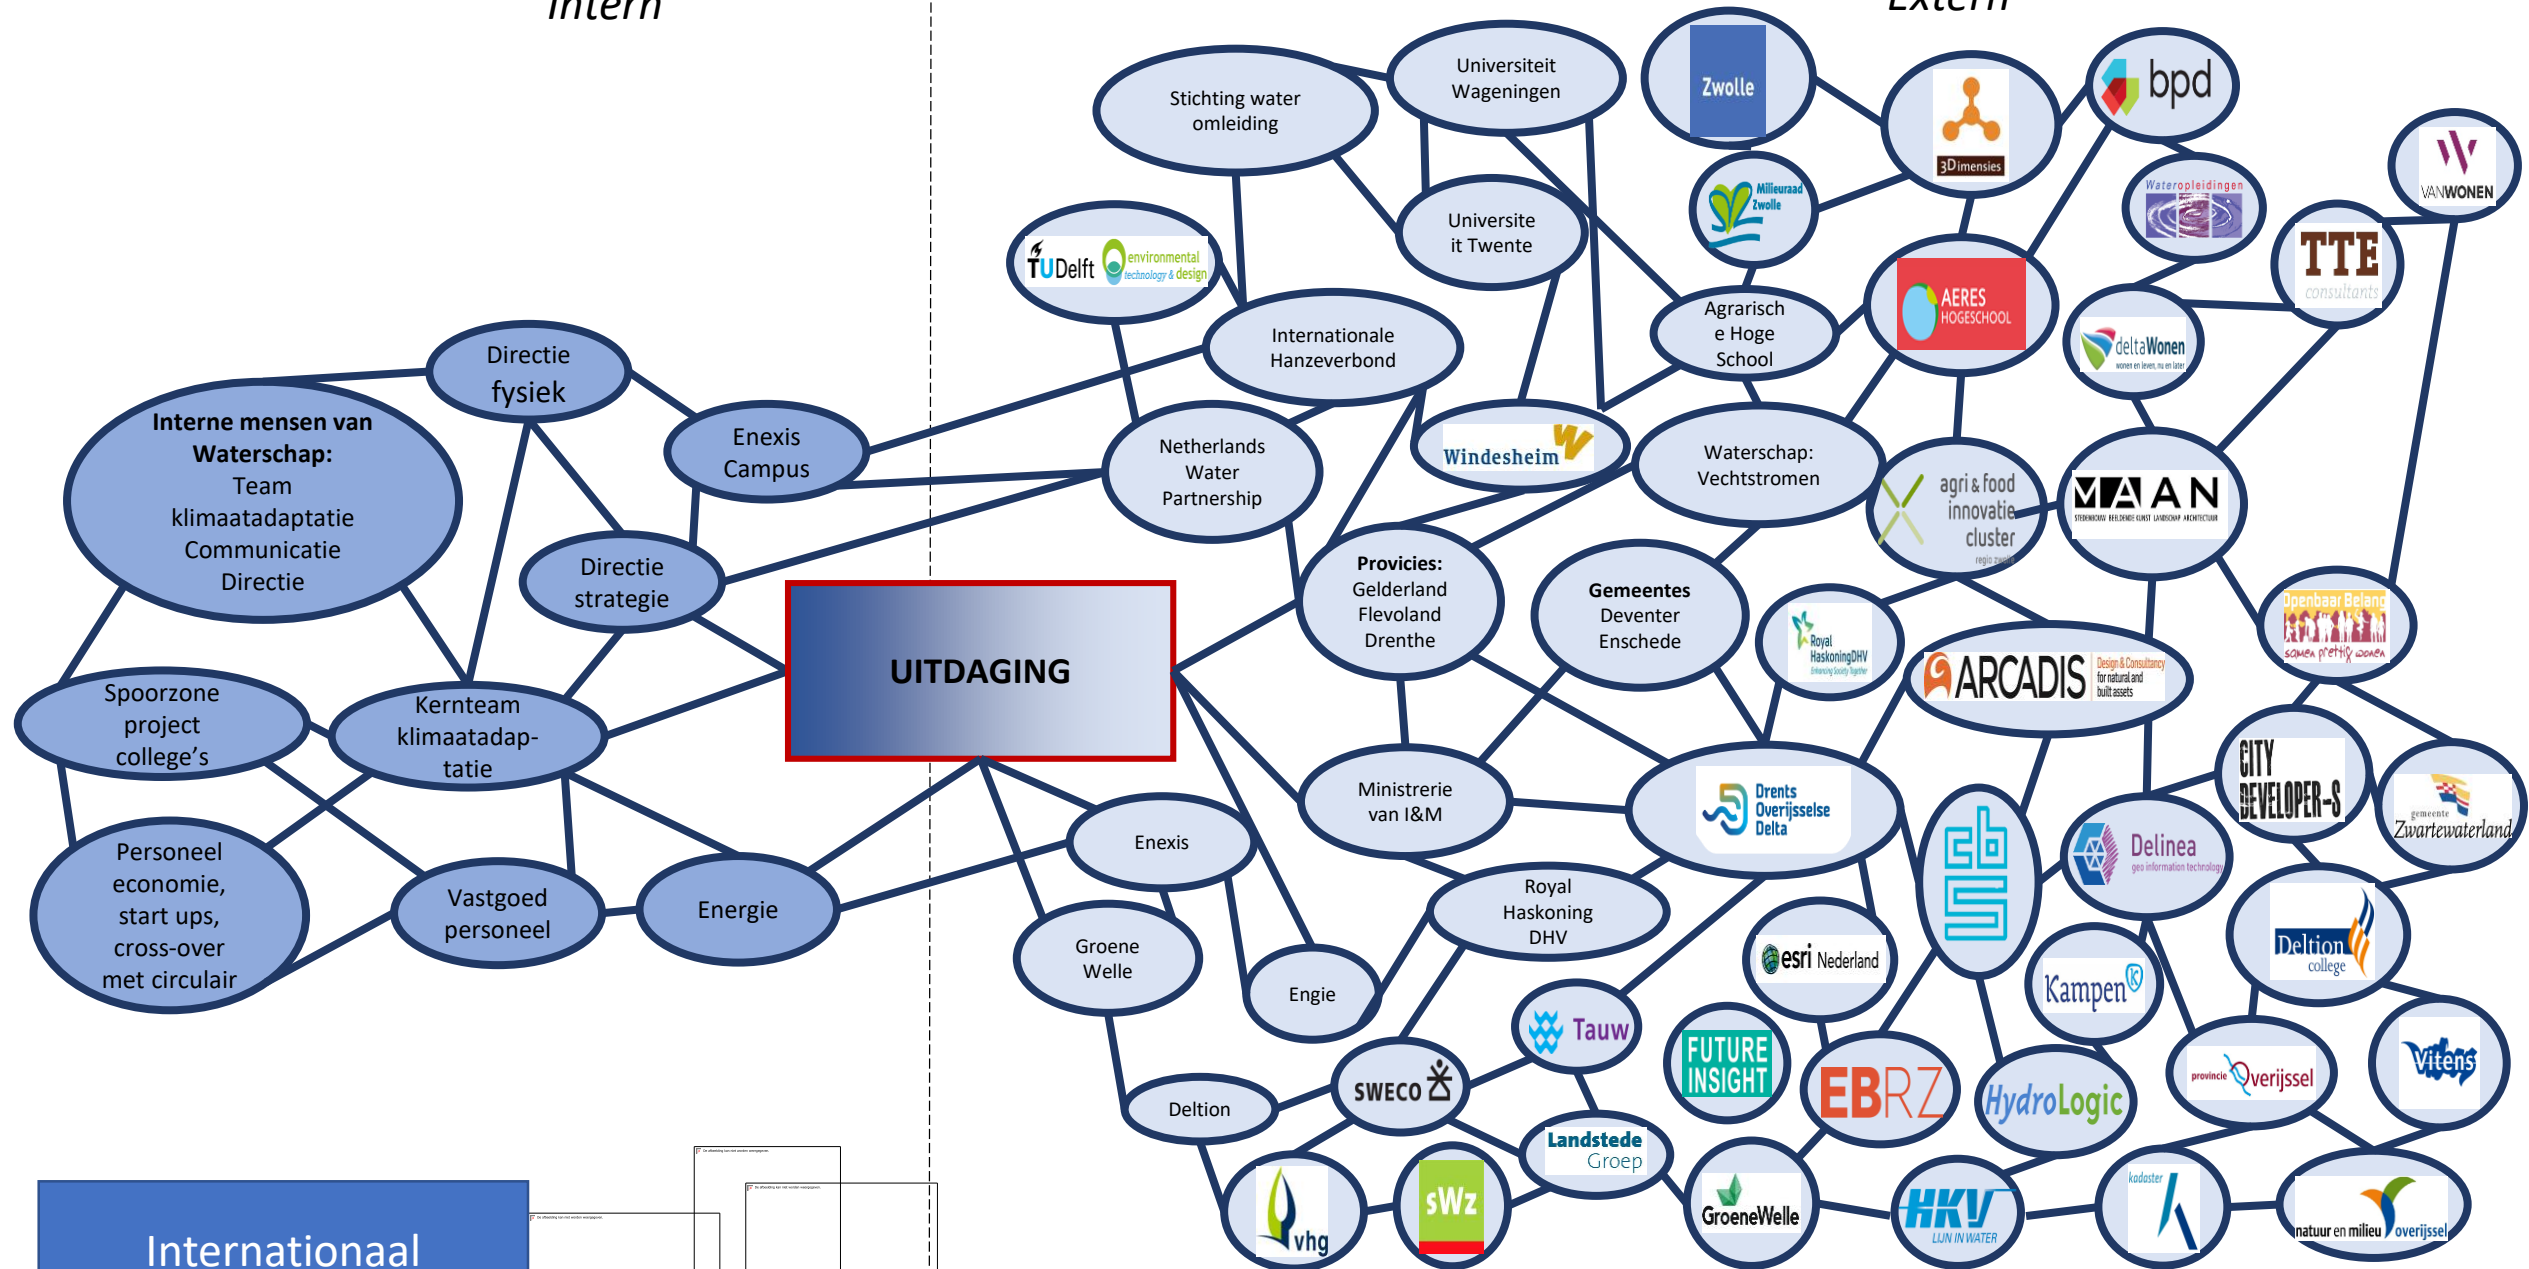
Intern

Extern

Interne mensen van Waterschap: Team klimaatadaptatie Communicatie Directie

Directie fysiek

Enexis Campus

Directie strategie

Spoorzone project college's

Kernteam klimaatadaptatie

Personeel economie, start ups, cross-over met circulair

Vastgoed personeel

Energie

UITDAGING

Stichting water omleiding

Universiteit Wageningen

Universite it Twente

TUDelft environmental technology & design

Internationale Hanzeverbond

Netherlands Water Partnership

Windesheim

Agrarisch e Hoge School

Waterschap: Vechtstromen

Provicies: Gelderland Flevoland Drenthe

Gemeentes Deventer Enschede

Ministrerie van I&M

Royal Haskoning DHV

Enexis

Groene Welle

Engie

Deltion

Zwolle

3Dimensies

Milieuraad Zwolle

bpd

Wateropleidingen

VANWONEN

TTE consultants

AERES HOGESCHOOL

deltaWonen

agri & food innovatie cluster

MAAN

Royal HaskoningDHV

ARCADIS Design & Consultancy for natural and built assets

Openbaar Belang samen prettig wonen

CITY DEVELOPER-S

gemeente Zwartewaterland

Drents Overijsselse Delta

cbs

Delinea geo information technology

Deltion college

esri Nederland

Kampen

Tauw

SWECO

FUTURE INSIGHT

EBRZ

HydroLogic

provincie Overijssel

Vitens

Landstede Groep

vhg

sWz

GroeneWelle

HKV LIJN IN WATER

kadaster

natuur en milieu overijssel

Internationaal